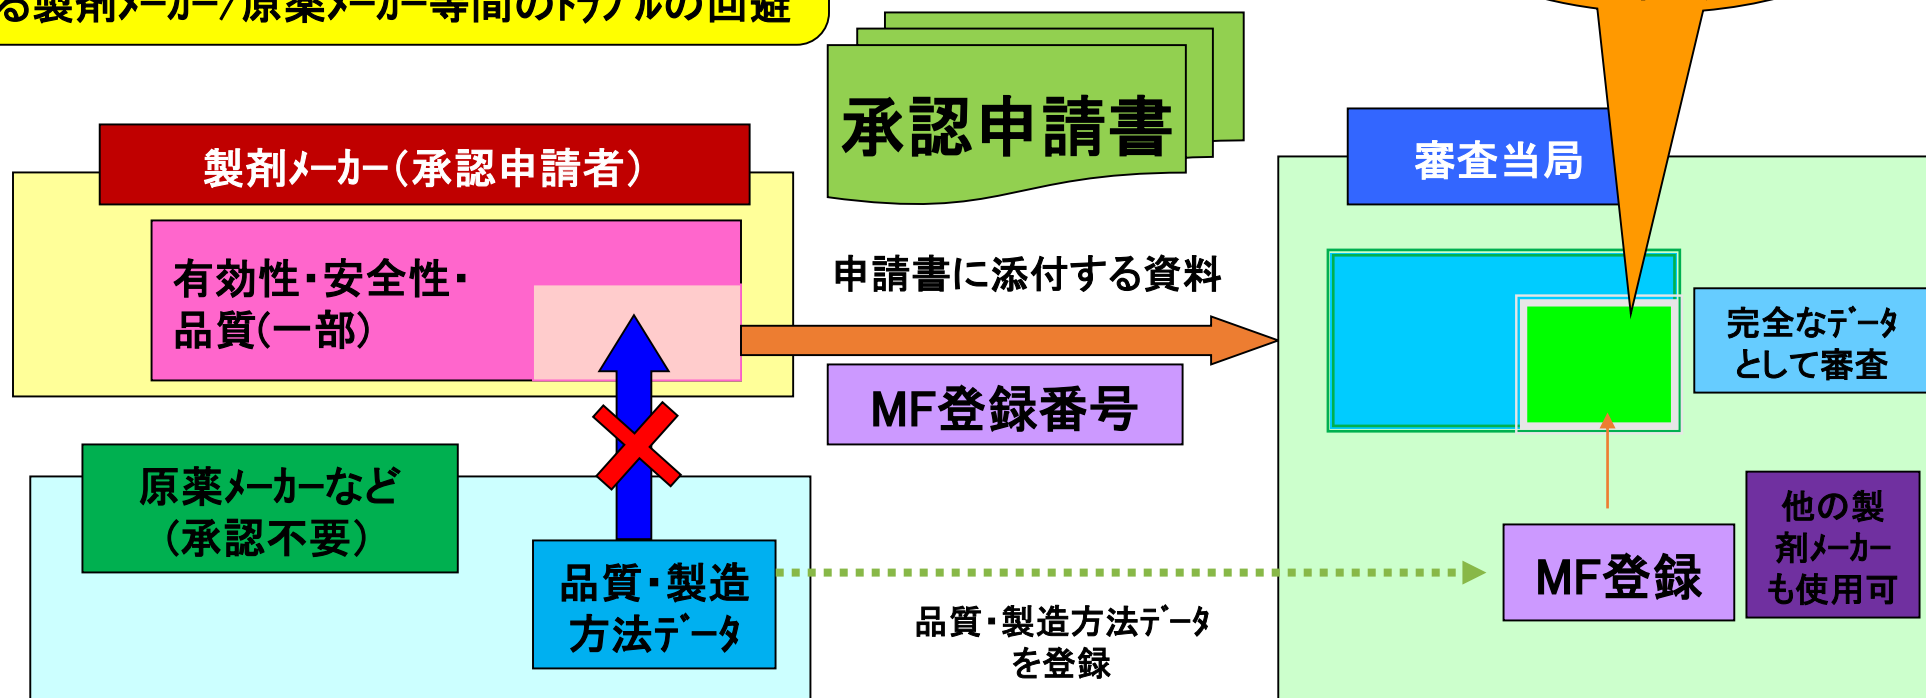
る製剤メーカー/原薬メーカー等間のトラブルの回避

承認申請書

製剤メーカー（承認申請者）

有効性・安全性・品質（一部）

申請書に添付する資料

MF登録番号

審査当局

完全なデータとして審査

原薬メーカーなど（承認不要）

品質・製造方法データ

品質・製造方法データを登録

MF登録

他の製剤メーカーも使用可